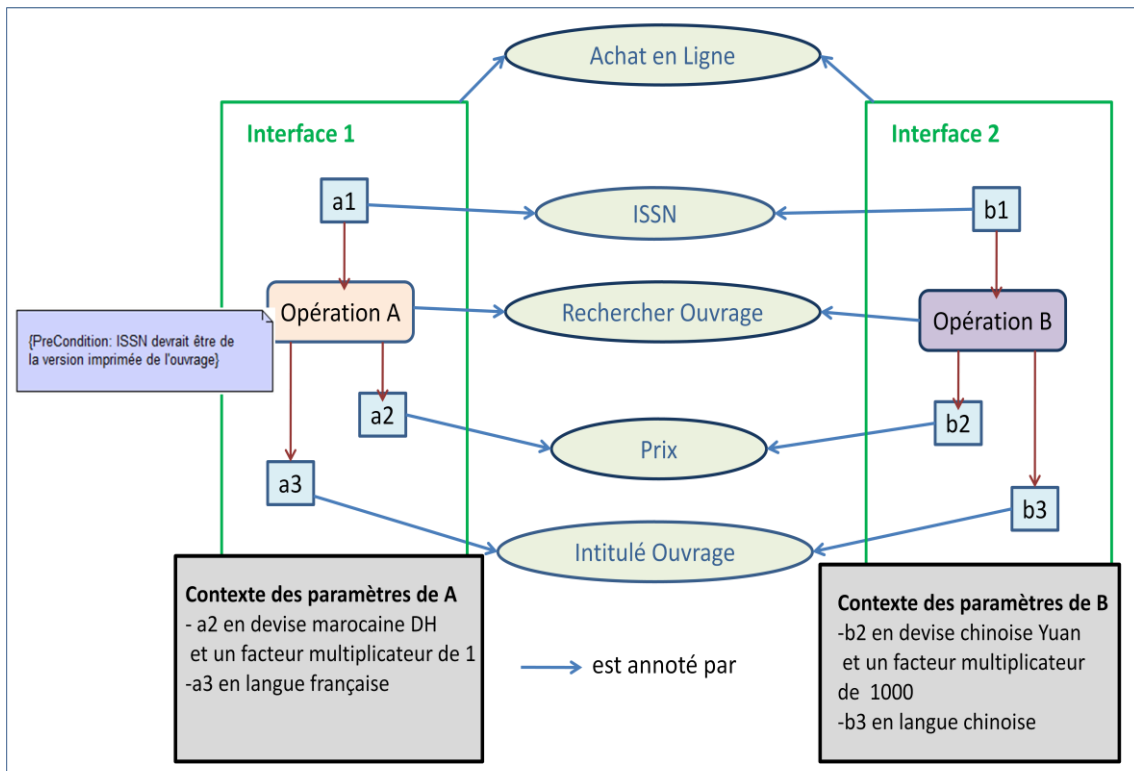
Achat en Ligne

Interface 1

Interface 2

a1

ISSN

b1

Opération A

Rechercher Ouvrage

Opération B

{PreCondition: ISSN devrait être de la version imprimée de l'ouvrage}

a2

Prix

b2

a3

b3

Intitulé Ouvrage

Contexte des paramètres de A
- a2 en devise marocaine DH
et un facteur multiplicateur de 1
-a3 en langue française

est annoté par

Contexte des paramètres de B
-b2 en devise chinoise Yuan
et un facteur multiplicateur de 1000
-b3 en langue chinoise